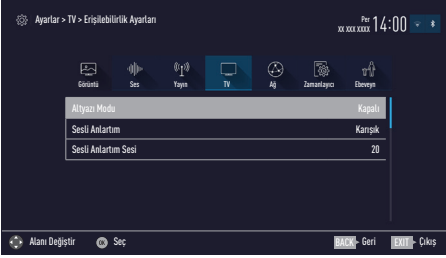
Ayarlar > TV > Erişilebilirlik Ayarları

Per
XX XXX XXXX 14:00

Görüntü
Ses
Yayın
TV
Ağ
Zamanlayıcı
Ebeveyn

Altyazı Modu Kapalı
Sesli Anlatım Karışık
Sesli Anlatım Sesi 20

Alanı Değiştir
OK Seç
BACK Geri
EXIT Çıkış